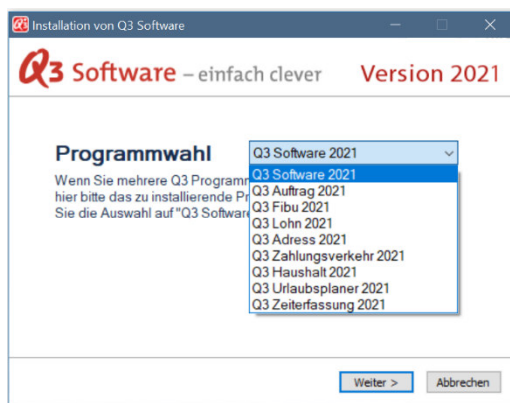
Installation von Q3 Software

Q3 Software – einfach clever Version 2021

Programmwahl

Q3 Software 2021

Wenn Sie mehrere Q3 Programm
hier bitte das zu installierende Pr
Sie die Auswahl auf "Q3 Software

Q3 Software 2021
Q3 Auftrag 2021
Q3 Fibu 2021
Q3 Lohn 2021
Q3 Adress 2021
Q3 Zahlungsverkehr 2021
Q3 Haushalt 2021
Q3 Urlaubsplaner 2021
Q3 Zeiterfassung 2021

Weiter >
Abbrechen